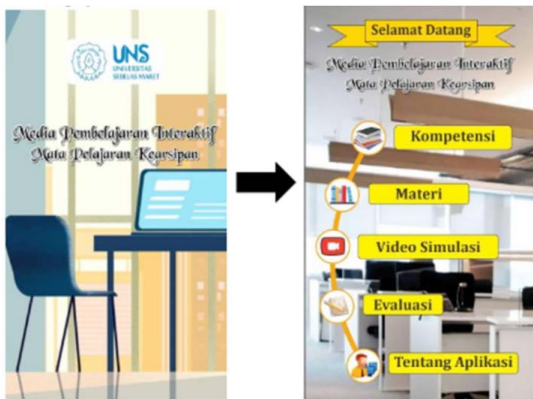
UNS
UNIVERSITAS SEBELAS MARET

Media Pembelajaran Interaktif
Mata Pelajaran Kearsipan

Selamat Datang

Media Pembelajaran Interaktif
Mata Pelajaran Kearsipan

Kompetensi

Materi

Video Simulasi

Evaluasi

Tentang Aplikasi